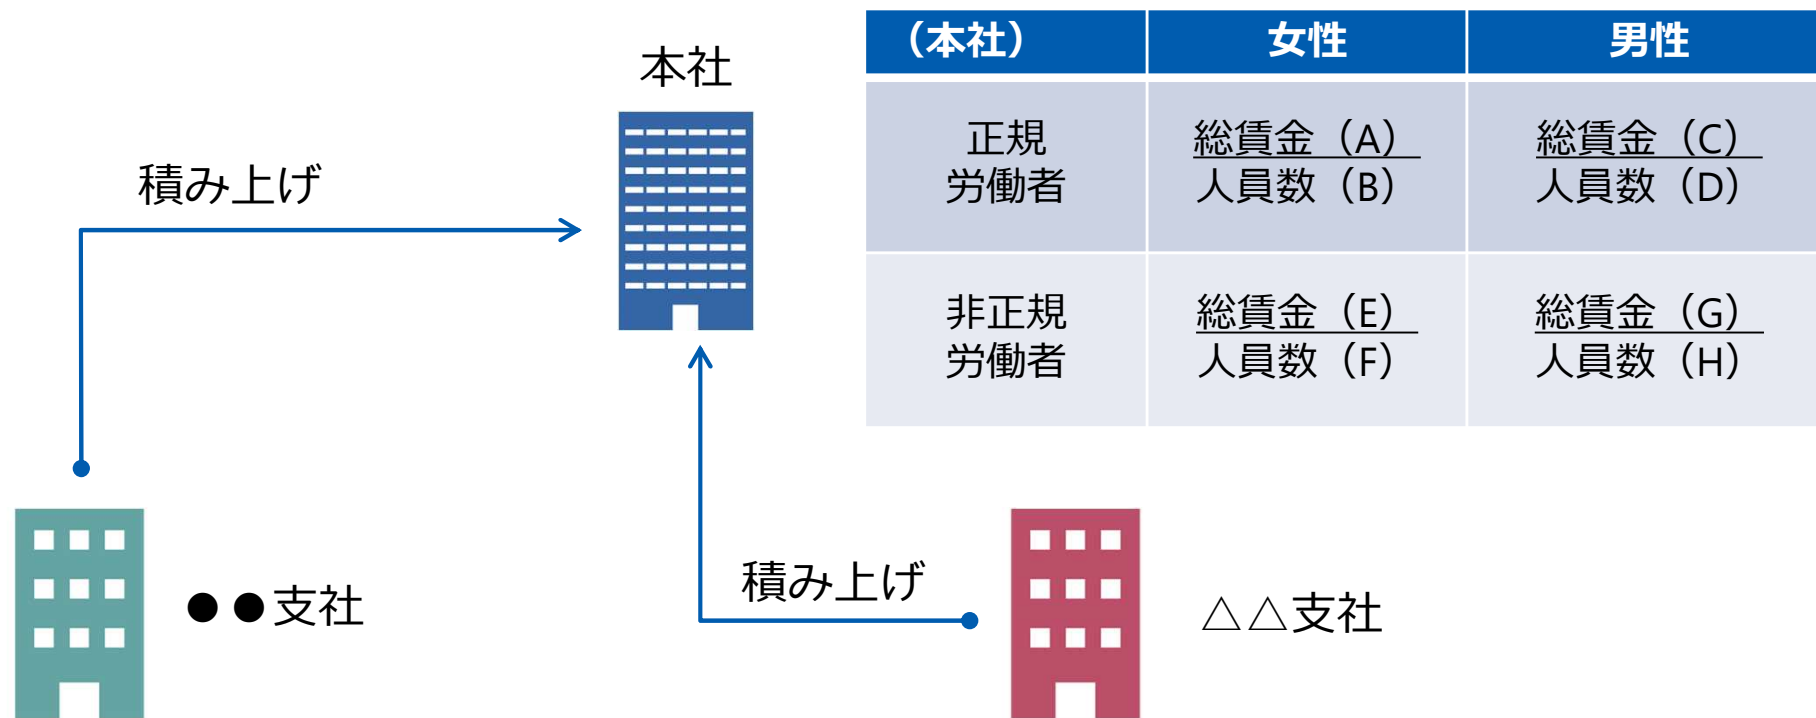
本社

積み上げ

| (本社) | 女性 | 男性 |
|---|---|---|
| 正規労働者 | $\frac{総賃金(A)}{人員数(B)}$ | $\frac{総賃金(C)}{人員数(D)}$ |
| 非正規労働者 | $\frac{総賃金(E)}{人員数(F)}$ | $\frac{総賃金(G)}{人員数(H)}$ |

●●支社

積み上げ

△△支社